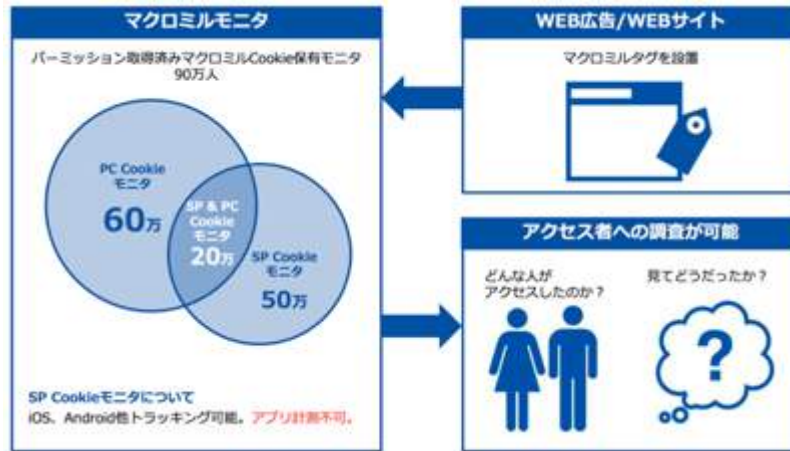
マクロミルモニタ

パーミッション取得済みマクロミルCookie保有モニタ 90万人

PC Cookie モニタ

60万

SP & PC Cookie モニタ

20万

SP Cookie モニタ

50万

SP Cookieモニタについて

iOS、Android他トラッキング可能。アプリ計測不可。

WEB広告/WEBサイト

マクロミルタグを設置

アクセス者への調査が可能

どんな人が アクセスしたのか？

見てどうだったか？

?